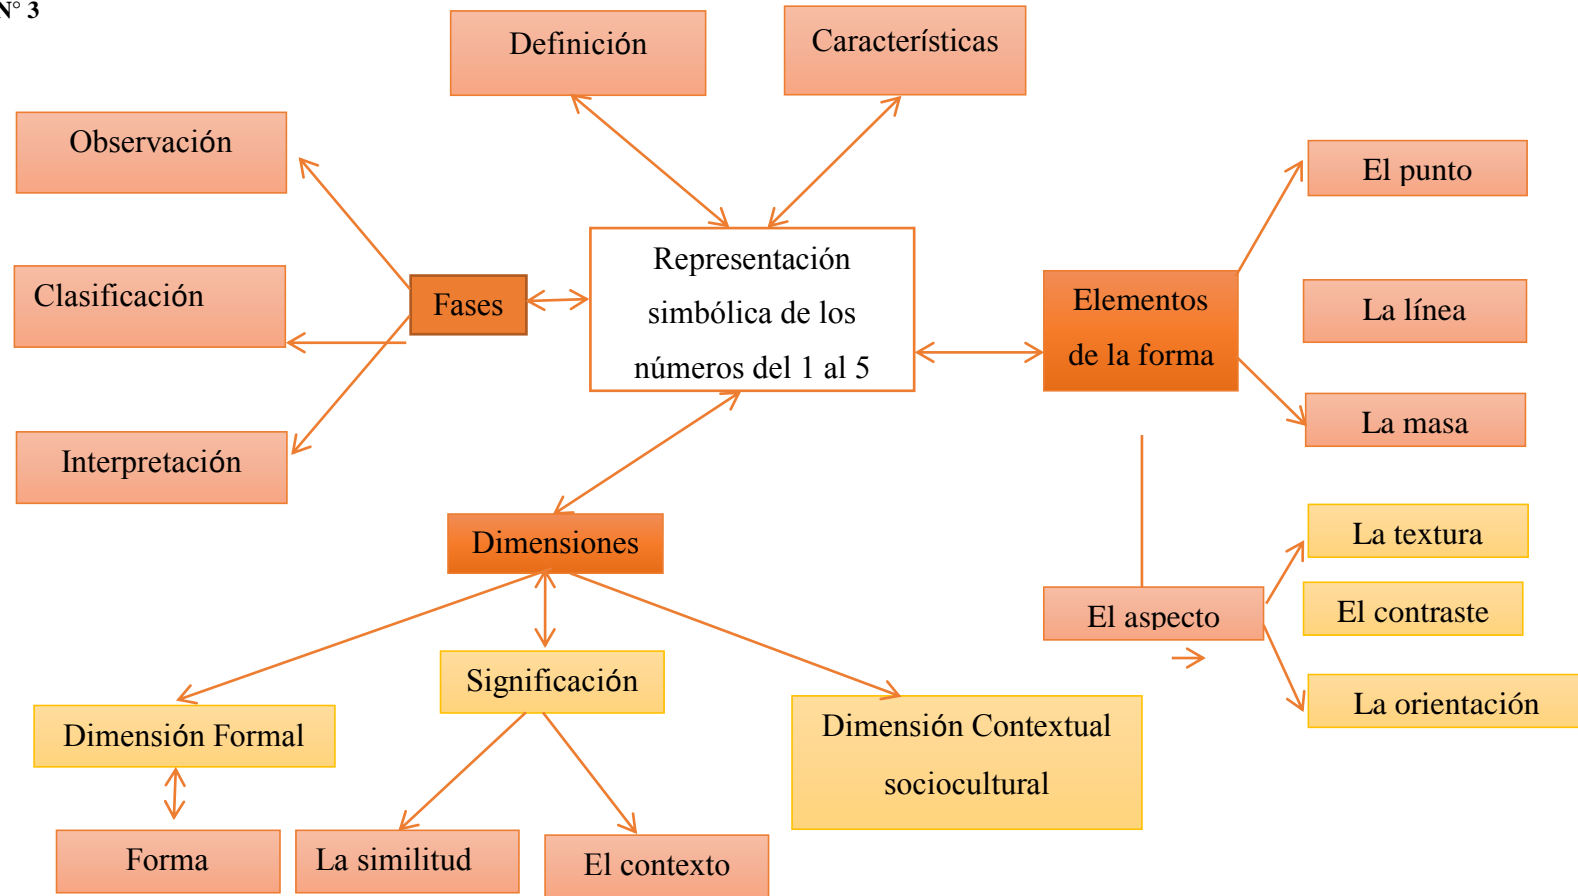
N° 3

Definición

Características

Observación

Clasificación

Fases

Representación simbólica de los números del 1 al 5

Elementos de la forma

El punto

La línea

La masa

Interpretación

Dimensiones

La textura

El contraste

El aspecto

La orientación

Significación

Dimensión Formal

Dimensión Contextual sociocultural

Forma

La similitud

El contexto